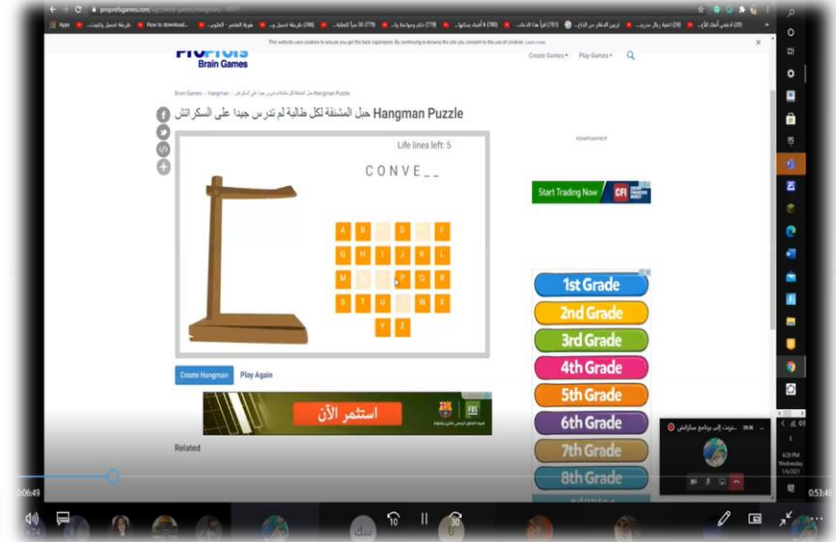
Brain Games

Create Games ▾ Play Games ▾

Hangman Puzzle حبل المشنقة لكل طالبة لم تدرس جيدا على السكراتش

Life lines left: 5

C O N V E _ _

A B D F
G H I J K L
M P Q R
S T W X
Y Z

Create Hangman Play Again

استثمر الآن

Related

Advertisement

Start Trading Now

1st Grade
2nd Grade
3rd Grade
4th Grade
5th Grade
6th Grade
7th Grade
8th Grade

00:06:49
00:53:46